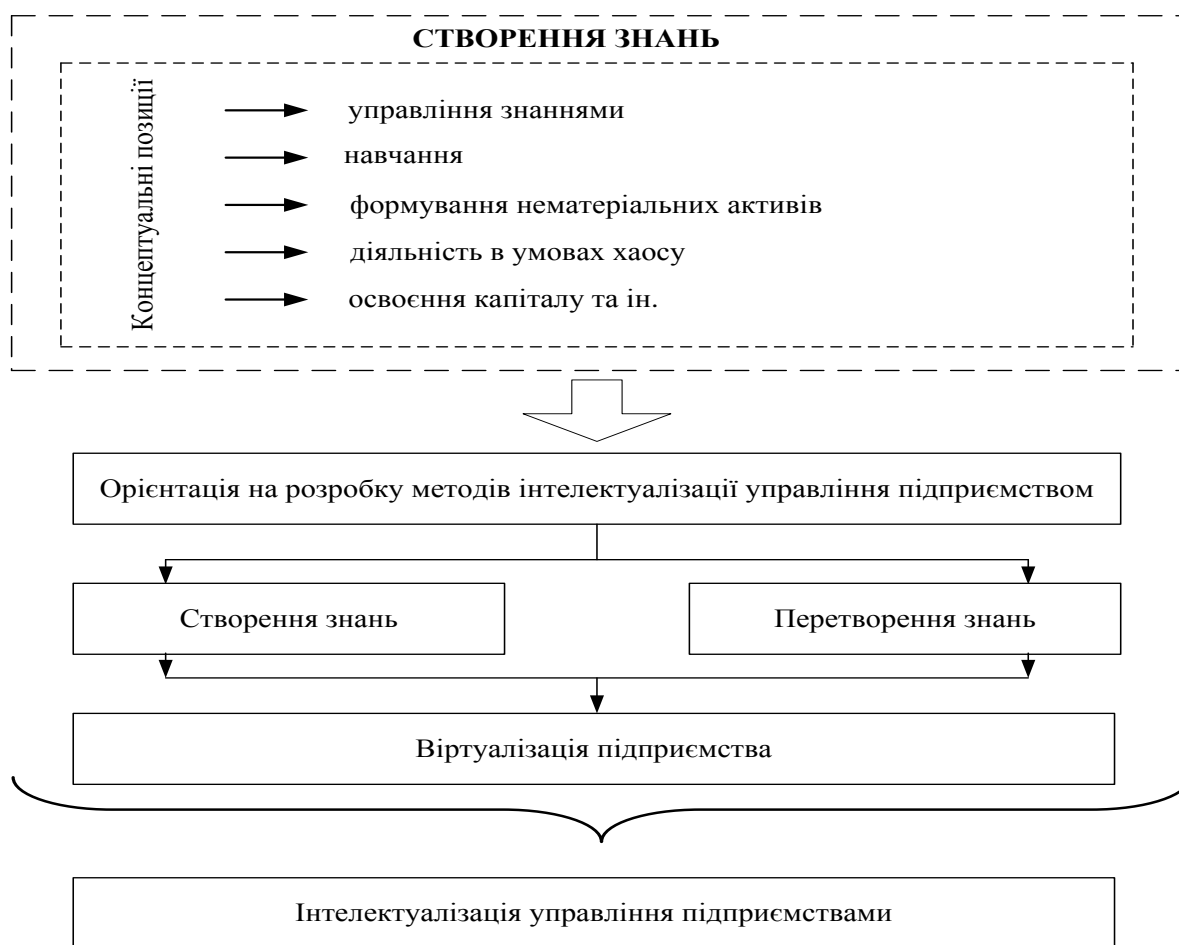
СТВОРЕННЯ ЗНАНЬ

Концептуальні позиції

управління знаннями

навчання

формування нематеріальних активів

діяльність в умовах хаосу

освоєння капіталу та ін.

Орієнтація на розробку методів інтелектуалізації управління підприємством

Створення знань

Перетворення знань

Віртуалізація підприємства

Інтелектуалізація управління підприємствами